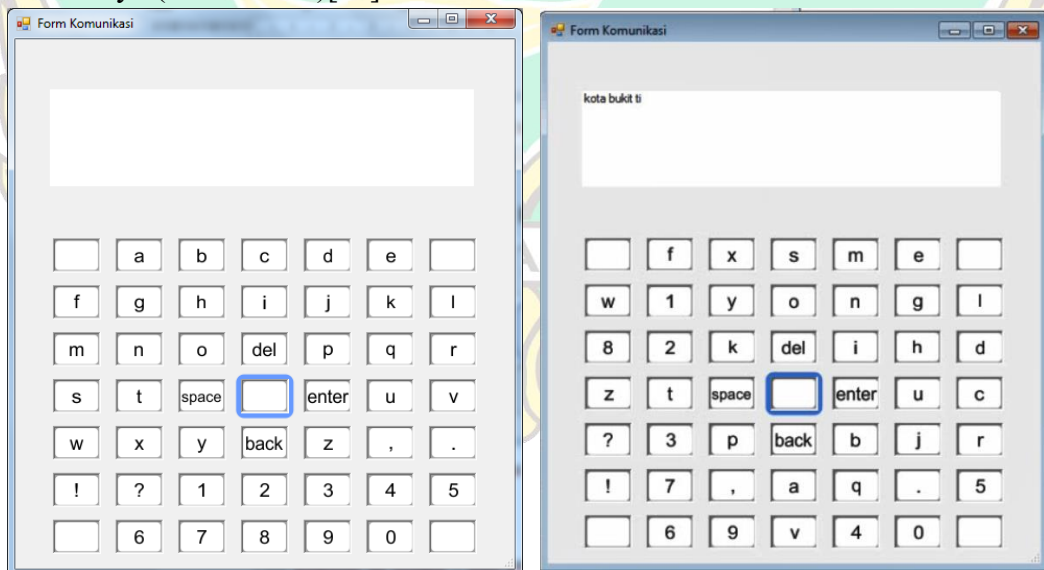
Form Komunikasi

| | a | b | c | d | e | |
|---|---|---|---|---|---|---|
| f | g | h | i | j | k | l |
| m | n | o | del | p | q | r |
| s | t | space | | enter | u | v |
| w | x | y | back | z | , | . |
| ! | ? | 1 | 2 | 3 | 4 | 5 |
| | 6 | 7 | 8 | 9 | 0 | |

Form Komunikasi

kota bukit ti

| | f | x | s | m | e | |
|---|---|---|---|---|---|---|
| w | 1 | y | o | n | g | l |
| 8 | 2 | k | del | i | h | d |
| z | t | space | | enter | u | c |
| ? | 3 | p | back | b | j | r |
| ! | 7 | , | a | q | . | 5 |
| | 6 | 9 | v | 4 | 0 | |